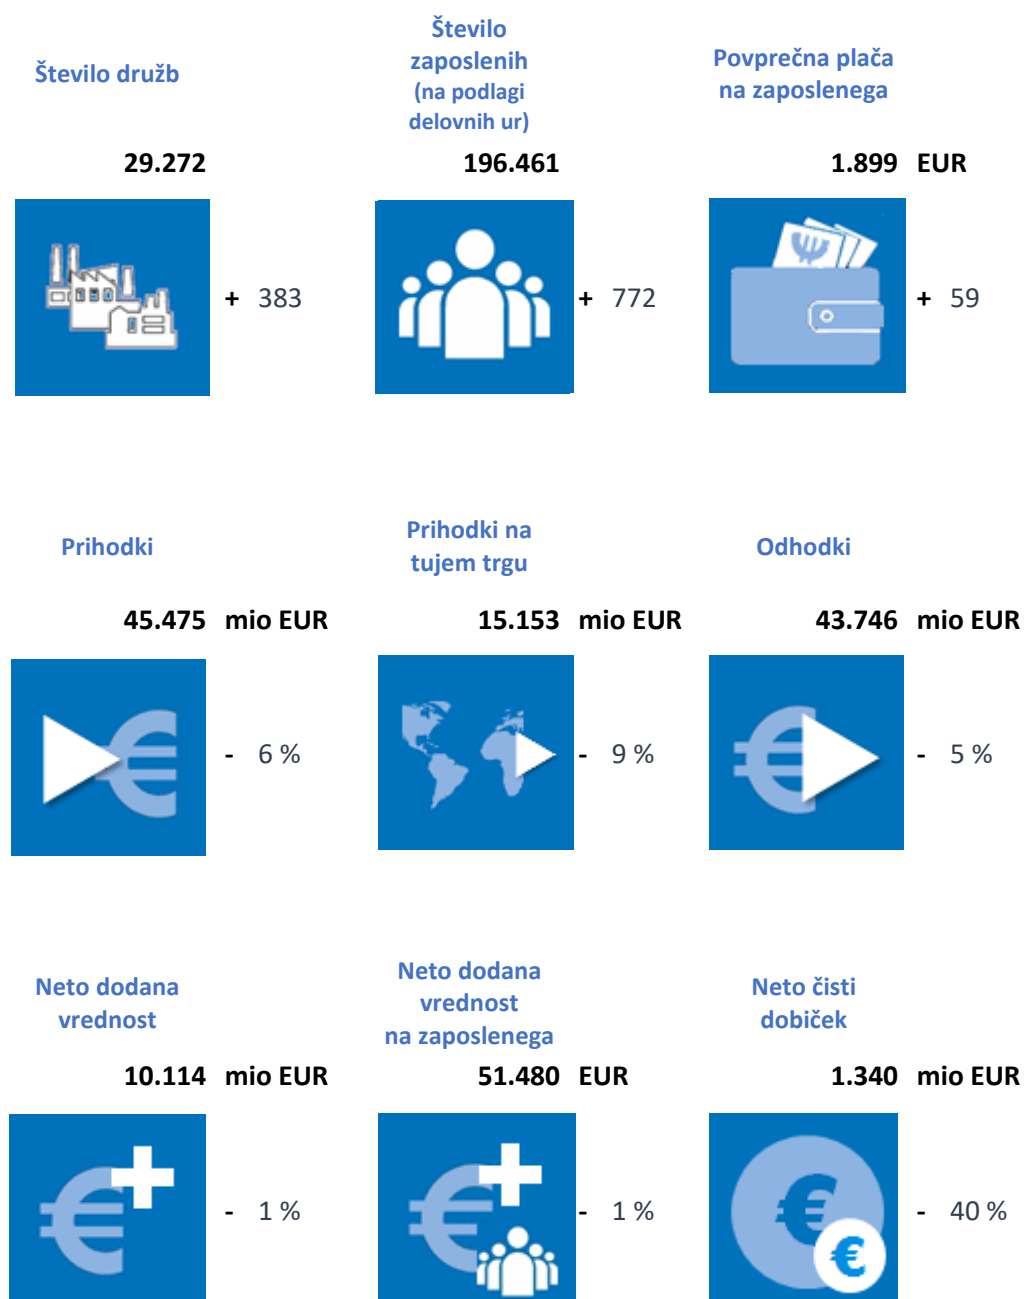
Število družb

29.272

+ 383

Število zaposlenih (na podlagi delovnih ur)

196.461

+ 772

Povprečna plača na zaposlenega

1.899 EUR

+ 59

Prihodki

45.475 mio EUR

- 6 %

Prihodki na tujem trgu

15.153 mio EUR

- 9 %

Odhodki

43.746 mio EUR

- 5 %

Neto dodana vrednost

10.114 mio EUR

- 1 %

Neto dodana vrednost na zaposlenega

51.480 EUR

- 1 %

Neto čisti dobiček

1.340 mio EUR

- 40 %